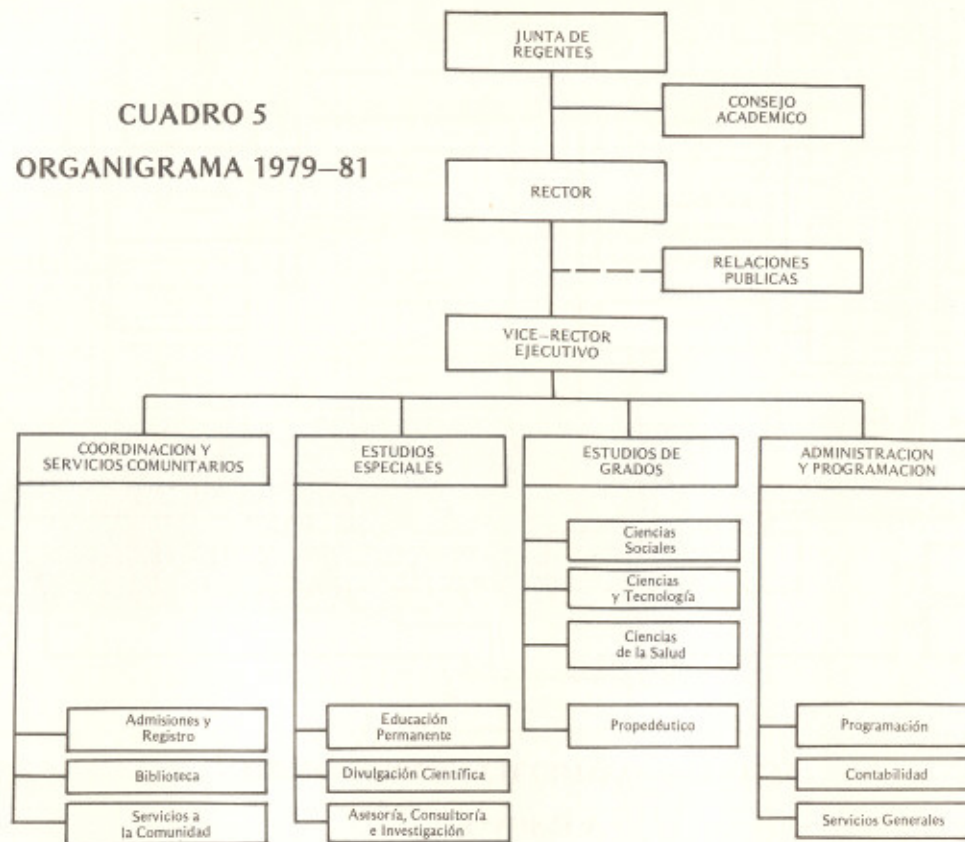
CUADRO 5

ORGANIGRAMA 1979–81

JUNTA DE REGENTES

CONSEJO ACADEMICO

RECTOR

RELACIONES PUBLICAS

VICE–RECTOR EJECUTIVO

COORDINACION Y SERVICIOS COMUNITARIOS

Admisiones y Registro

Biblioteca

Servicios a la Comunidad

ESTUDIOS ESPECIALES

Educación Permanente

Divulgación Científica

Asesoría, Consultoría e Investigación

ESTUDIOS DE GRADOS

Ciencias Sociales

Ciencias y Tecnología

Ciencias de la Salud

Propedéutico

ADMINISTRACION Y PROGRAMACION

Programación

Contabilidad

Servicios Generales